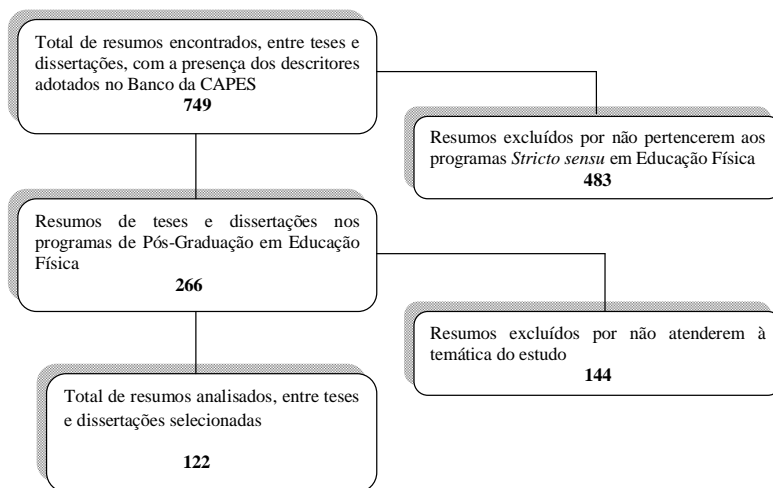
Total de resumos encontrados, entre teses e dissertações, com a presença dos descritores adotados no Banco da CAPES
749

Resumos excluídos por não pertencerem aos programas *Stricto sensu* em Educação Física
483

Resumos de teses e dissertações nos programas de Pós-Graduação em Educação Física
266

Resumos excluídos por não atenderem à temática do estudo
144

Total de resumos analisados, entre teses e dissertações selecionadas
122